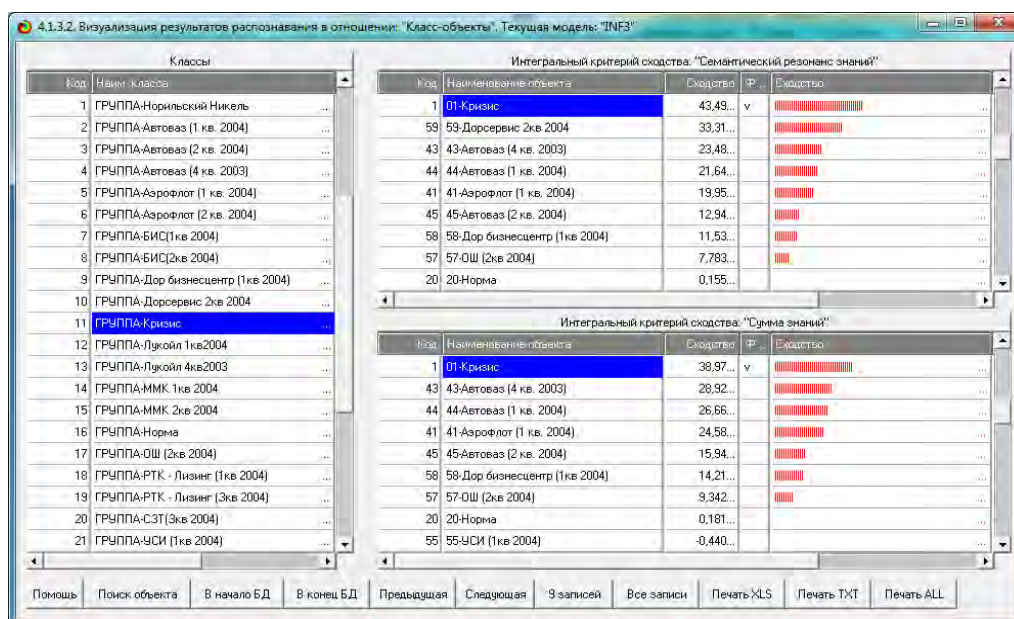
4.1.3.2. Визуализация результатов распознавания в отношении: "Класс-объекты". Текущая модель: "INF3"

Классы

| Код | Наим. класса |
|---|---|
| 1 | ГРУППА-Норильский Никель |
| 2 | ГРУППА-Автоваз (1 кв. 2004) |
| 3 | ГРУППА-Автоваз (2 кв. 2004) |
| 4 | ГРУППА-Автоваз (4 кв. 2003) |
| 5 | ГРУППА-Аэрофлот (1 кв. 2004) |
| 6 | ГРУППА-Аэрофлот (2 кв. 2004) |
| 7 | ГРУППА-БИС(1кв 2004) |
| 8 | ГРУППА-БИС(2кв 2004) |
| 9 | ГРУППА-Дор бизнесцентр (1кв 2004) |
| 10 | ГРУППА-Дорсервис 2кв 2004 |
| 11 | ГРУППА-Кризис |
| 12 | ГРУППА-Лукойл 1кв2004 |
| 13 | ГРУППА-Лукойл 4кв2003 |
| 14 | ГРУППА-ММК 1кв 2004 |
| 15 | ГРУППА-ММК 2кв 2004 |
| 16 | ГРУППА-Норма |
| 17 | ГРУППА-ОШ (2кв 2004) |
| 18 | ГРУППА-РТК - Лизинг (1кв 2004) |
| 19 | ГРУППА-РТК - Лизинг (3кв 2004) |
| 20 | ГРУППА-СЗТ(3кв 2004) |
| 21 | ГРУППА-УСИ (1кв 2004) |

Интегральный критерий сходства: "Семантический резонанс знаний"

| Код | Наименование объекта | Сходство | Ф... | Сходство |
|---|---|---|---|---|
| 1 | 01-Кризис | 43,49... | v | |
| 59 | 59-Дорсервис 2кв 2004 | 33,31... | | |
| 43 | 43-Автоваз (4 кв. 2003) | 23,48... | | |
| 44 | 44-Автоваз (1 кв. 2004) | 21,64... | | |
| 41 | 41-Аэрофлот (1 кв. 2004) | 19,95... | | |
| 45 | 45-Автоваз (2 кв. 2004) | 12,94... | | |
| 58 | 58-Дор бизнесцентр (1кв 2004) | 11,53... | | |
| 57 | 57-ОШ (2кв 2004) | 7,783... | | |
| 20 | 20-Норма | 0,155... | | |

Интегральный критерий сходства: "Сумма знаний"

| Код | Наименование объекта | Сходство | Ф... | Сходство |
|---|---|---|---|---|
| 1 | 01-Кризис | 38,97... | v | |
| 43 | 43-Автоваз (4 кв. 2003) | 28,92... | | |
| 44 | 44-Автоваз (1 кв. 2004) | 26,66... | | |
| 41 | 41-Аэрофлот (1 кв. 2004) | 24,58... | | |
| 45 | 45-Автоваз (2 кв. 2004) | 15,94... | | |
| 58 | 58-Дор бизнесцентр (1кв 2004) | 14,21... | | |
| 57 | 57-ОШ (2кв 2004) | 9,342... | | |
| 20 | 20-Норма | 0,181... | | |
| 55 | 55-УСИ (1кв 2004) | -0,440... | | |

Помощь | Поиск объекта | В начало БД | В конец БД | Предыдущая | Следующая | 9 записей | Все записи | Печать XLS | Печать TXT | Печать ALL